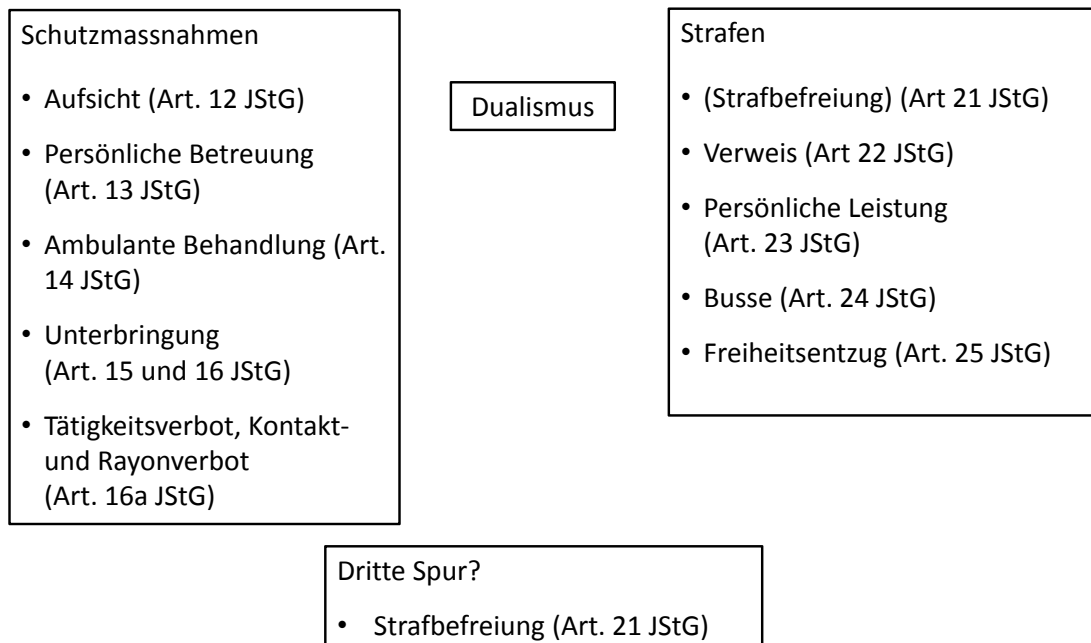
Schutzmassnahmen

• Aufsicht (Art. 12 JStG)

• Persönliche Betreuung (Art. 13 JStG)

• Ambulante Behandlung (Art. 14 JStG)

• Unterbringung (Art. 15 und 16 JStG)

• Tätigkeitsverbot, Kontakt- und Rayonverbot (Art. 16a JStG)

Dualismus

Strafen

• (Strafbefreiung) (Art 21 JStG)

• Verweis (Art 22 JStG)

• Persönliche Leistung (Art. 23 JStG)

• Busse (Art. 24 JStG)

• Freiheitsentzug (Art. 25 JStG)

Dritte Spur?

• Strafbefreiung (Art. 21 JStG)